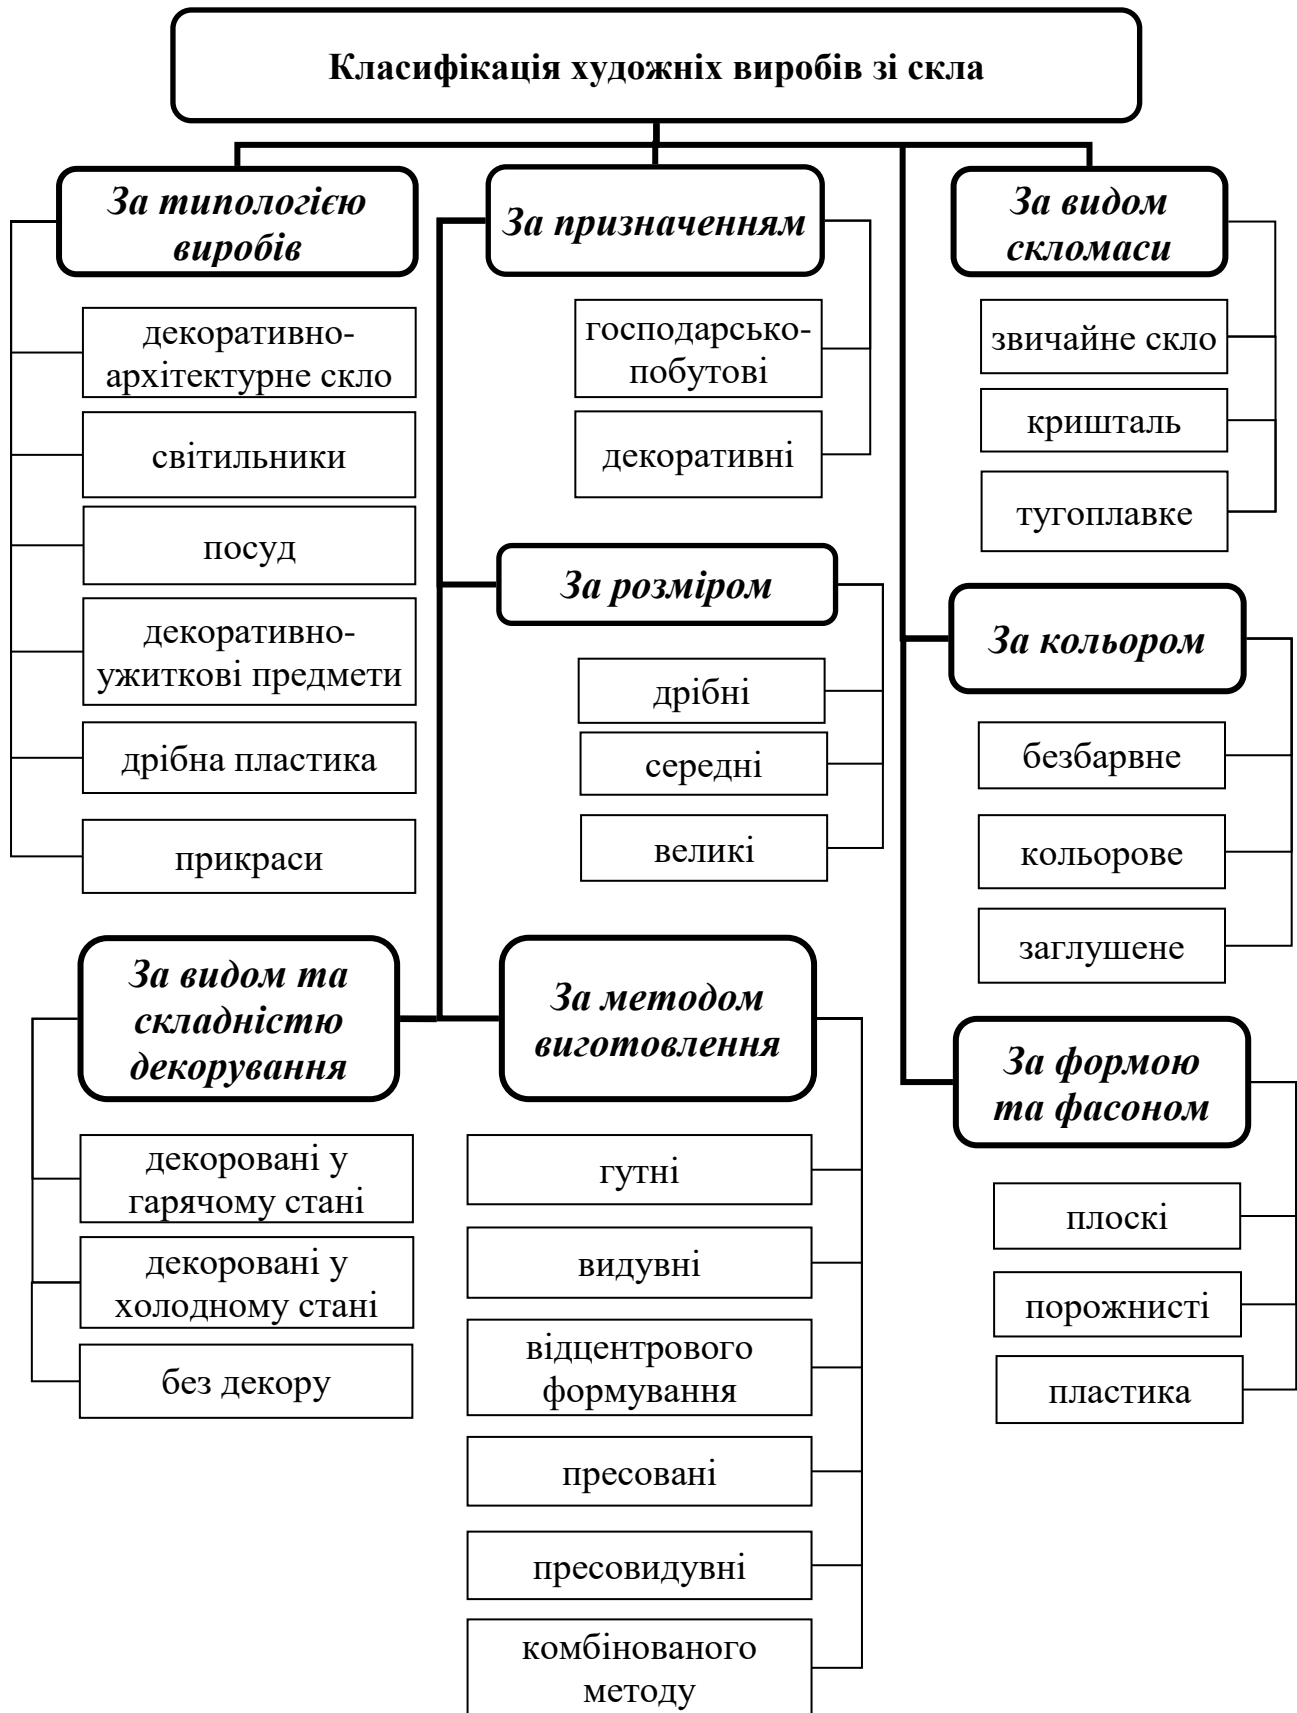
Класифікація художніх виробів зі скла

За типологією виробів

декоративно-архітектурне скло

світильники

посуд

декоративно-ужиткові предмети

дрібна пластика

прикраси

За призначенням

господарсько-побутові

декоративні

За розміром

дрібні

середні

великі

За видом скломаси

звичайне скло

кришталь

тугоплавке

За кольором

безбарвне

кольорове

заглушене

За видом та складністю декорування

декоровані у гарячому стані

декоровані у холодному стані

без декору

За методом виготовлення

гутні

видувні

відцентрового формування

пресовані

пресовидувні

комбінованого методу

За формою та фасоном

плоскі

порожнисті

пластика